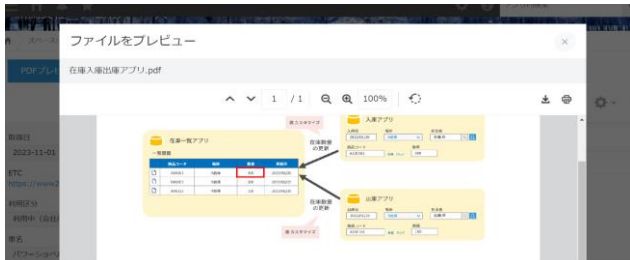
ファイルをプレビュー

在庫入庫出庫アプリ.pdf

1 / 1 100%

在庫一覧アプリ

入庫アプリ

出庫アプリ

在庫数量の更新

在庫数量の更新

カスタマイズ

カスタマイズ

スペース

PDFプレビュー

取得日

2023-11-01

ETC

https://www.

利用区分

利用中（会社

車名

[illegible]